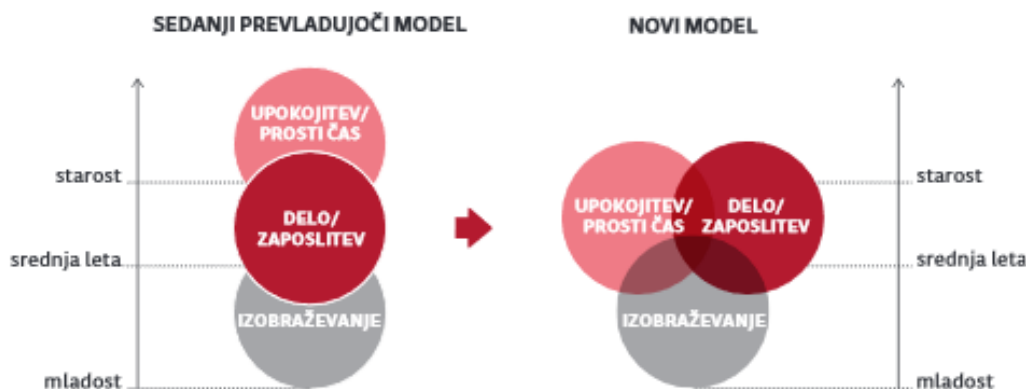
SEDANJI PREVLADUJOČI MODEL

UPOKOJITEV/
PROSTI ČAS

starost

DELO/
ZAPOSLITEV

srednja leta

IZOBRAŽEVANJE

mladost

NOVI MODEL

UPOKOJITEV/
PROSTI ČAS

DELO/
ZAPOSLITEV

IZOBRAŽEVANJE

starost

srednja leta

mladost